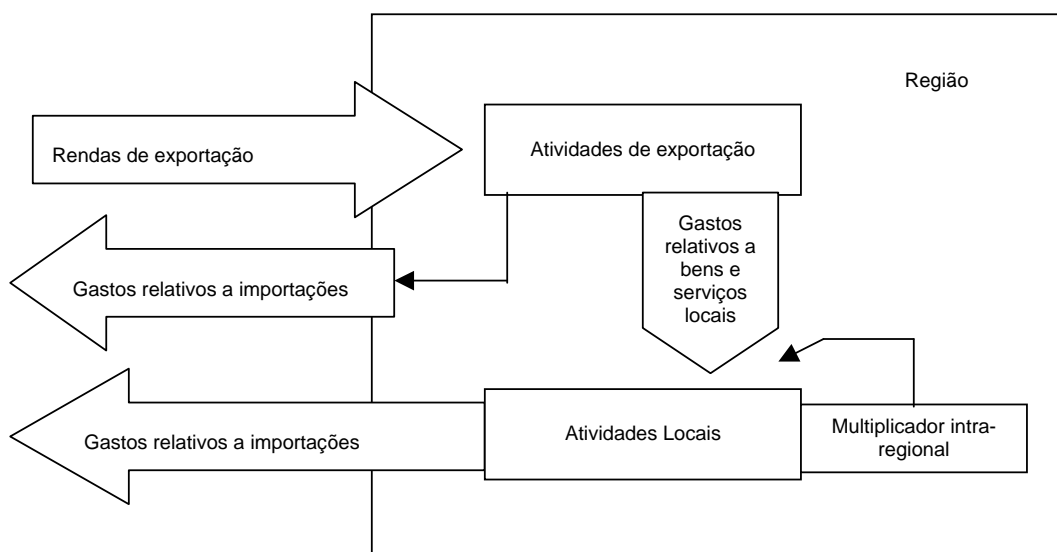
Região

Rendas de exportação

Atividades de exportação

Gastos relativos a importações

Gastos relativos a bens e serviços locais

Gastos relativos a importações

Atividades Locais

Multiplicador intra-regional